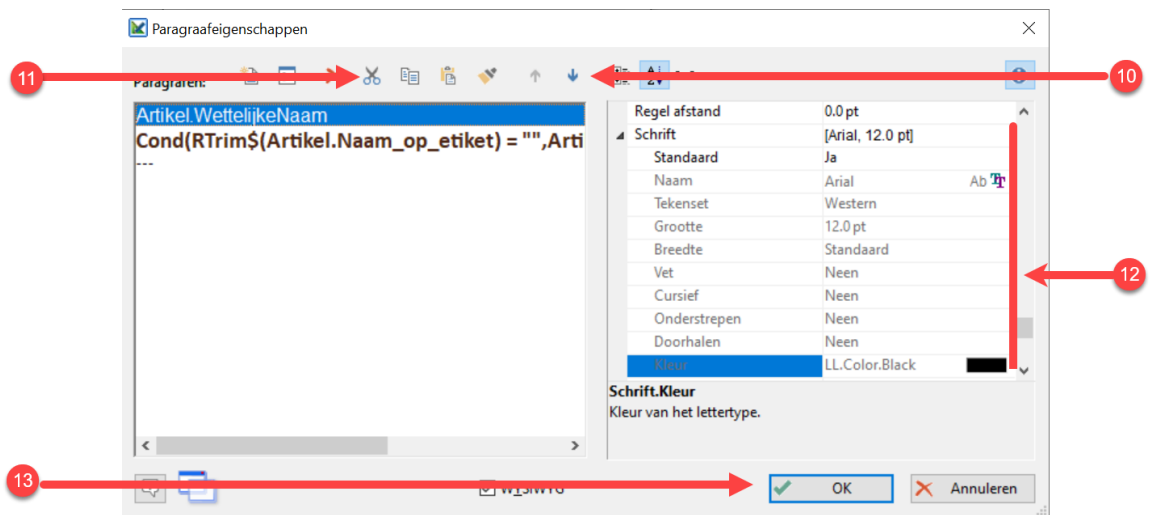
Paragraafeigenschappen

11

Paragrafen:

10

Artikel.WettelijkeNaam
Cond(RTrim$(Artikel.Naam_op_etiket) = "",Arti
---

| | |
|---|---|
| Regel afstand | 0.0 pt |
| Schrift | [Arial, 12.0 pt] |
| Standaard | Ja |
| Naam | Arial |
| Tekenset | Western |
| Grootte | 12.0 pt |
| Breedte | Standaard |
| Vet | Neen |
| Cursief | Neen |
| Onderstrepen | Neen |
| Doorhalen | Neen |
| Kleur | LL.Color.Black |

12

Schrift.Kleur
Kleur van het lettertype.

13

WYSIWYG

OK

Annuleren